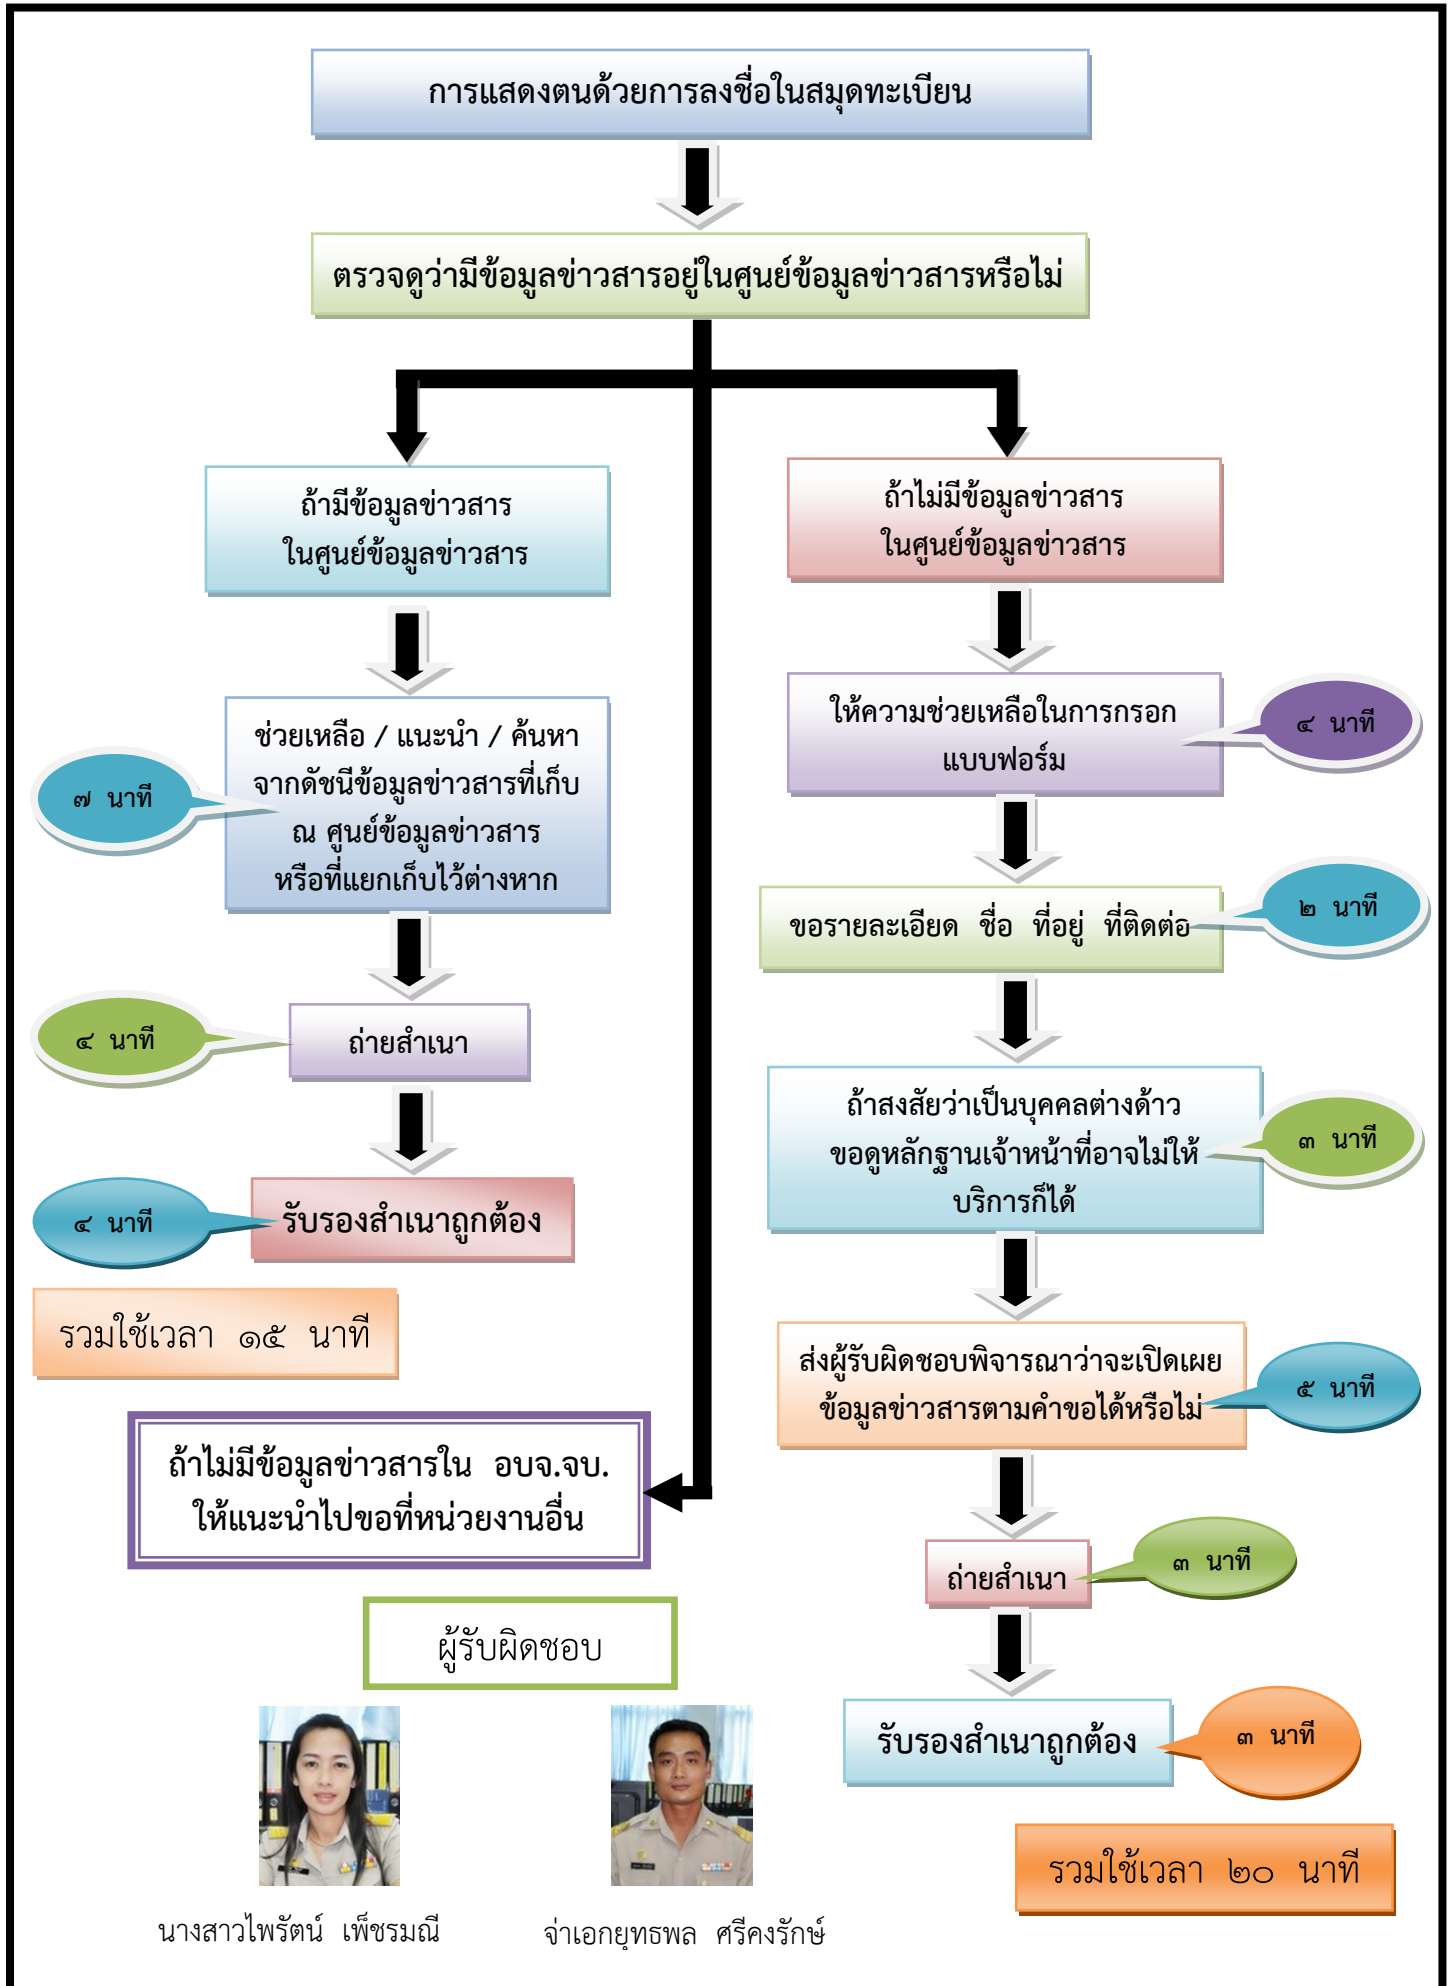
การแสดงตนด้วยการลงชื่อในสมุดทะเบียน

ตรวจดูว่ามีข้อมูลข่าวสารอยู่ในศูนย์ข้อมูลข่าวสารหรือไม่

ถ้ามีข้อมูลข่าวสาร ในศูนย์ข้อมูลข่าวสาร

ช่วยเหลือ / แนะนำ / ค้นหา จากดัชนีข้อมูลข่าวสารที่เก็บ ณ ศูนย์ข้อมูลข่าวสาร หรือที่แยกเก็บไว้ต่างหาก

๗ นาที

ถ่ายสำเนา

๔ นาที

รับรองสำเนาถูกต้อง

๔ นาที

รวมใช้เวลา ๑๕ นาที

ถ้าไม่มีข้อมูลข่าวสารใน อบจ.จบ. ให้แนะนำไปขอที่หน่วยงานอื่น

ผู้รับผิดชอบ

นางสาวไพรัตน์ เพ็ชรมณี

จ่าเอกยุทธพล ศรีคงรักษ์

ถ้าไม่มีข้อมูลข่าวสาร ในศูนย์ข้อมูลข่าวสาร

ให้ความช่วยเหลือในการกรอกแบบฟอร์ม

๔ นาที

ขอรายละเอียด ชื่อ ที่อยู่ ที่ติดต่อ

๒ นาที

ถ้าสงสัยว่าเป็นบุคคลต่างด้าว ขอดูหลักฐานเจ้าหน้าที่อาจไม่ให้บริการก็ได้

๓ นาที

ส่งผู้รับผิดชอบพิจารณาว่าจะเปิดเผยข้อมูลข่าวสารตามคำขอได้หรือไม่

๕ นาที

ถ่ายสำเนา

๓ นาที

รับรองสำเนาถูกต้อง

๓ นาที

รวมใช้เวลา ๒๐ นาที